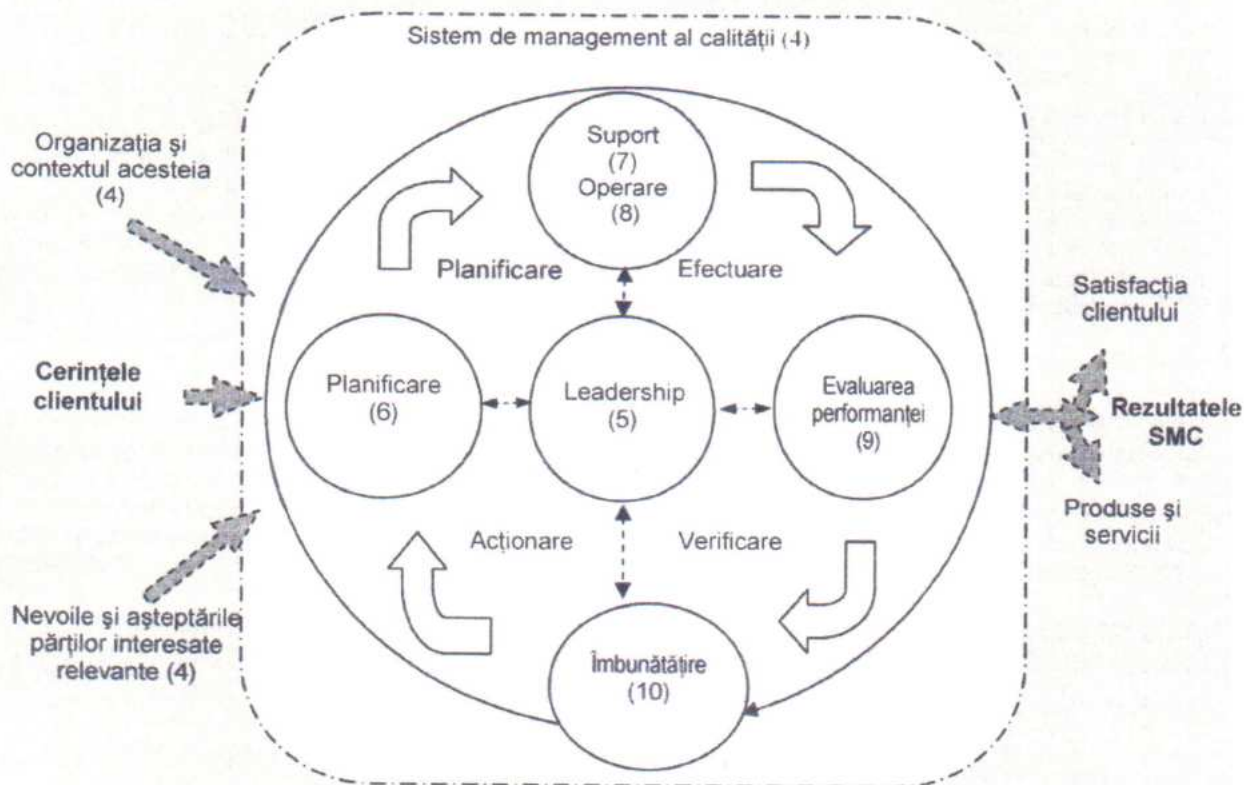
Sistem de management al calității (4)

Organizația și contextul acesteia (4)

Cerințele clientului

Nevoile și așteptările părților interesate relevante (4)

Suport (7) Operare (8)

Planificare

Efectuare

Planificare (6)

Leadership (5)

Evaluarea performanței (9)

Acționare

Verificare

Îmbunătățire (10)

Satisfacția clientului

Rezultatele SMC

Produse și servicii